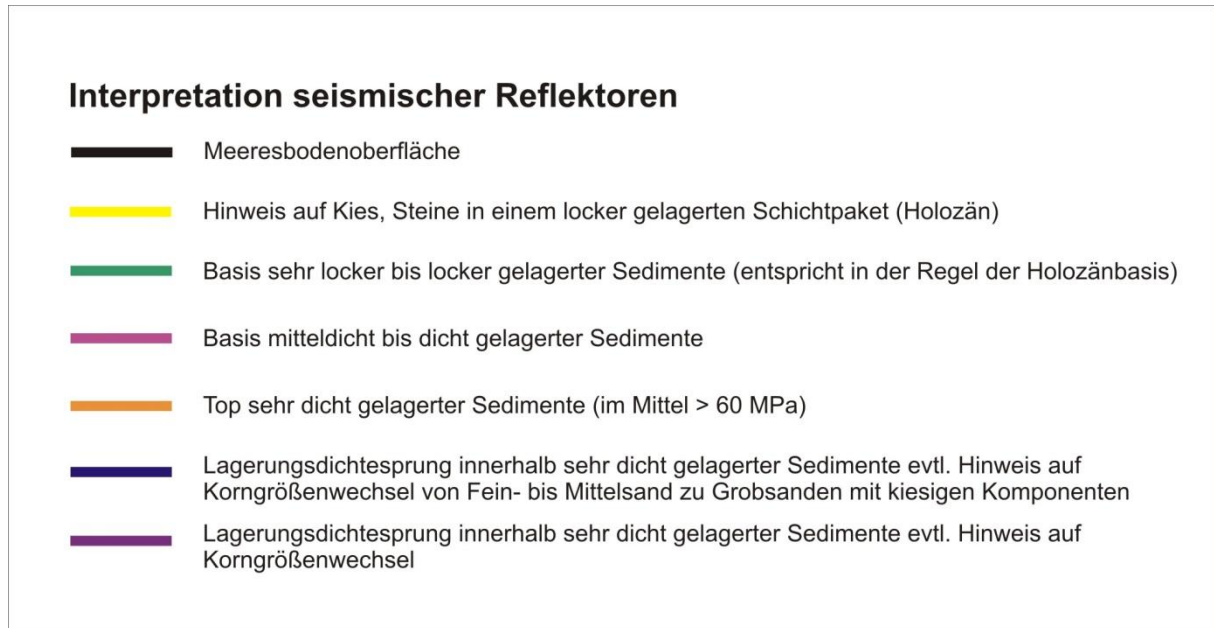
Interpretation seismischer Reflektoren

Meeresbodenoberfläche

Hinweis auf Kies, Steine in einem locker gelagerten Schichtpaket (Holozän)

Basis sehr locker bis locker gelagerter Sedimente (entspricht in der Regel der Holozänbasis)

Basis mitteldicht bis dicht gelagerter Sedimente

Top sehr dicht gelagerter Sedimente (im Mittel > 60 MPa)

Lagerungsdichtesprung innerhalb sehr dicht gelagerter Sedimente evtl. Hinweis auf Korngrößenwechsel von Fein- bis Mittelsand zu Grobsanden mit kiesigen Komponenten

Lagerungsdichtesprung innerhalb sehr dicht gelagerter Sedimente evtl. Hinweis auf Korngrößenwechsel